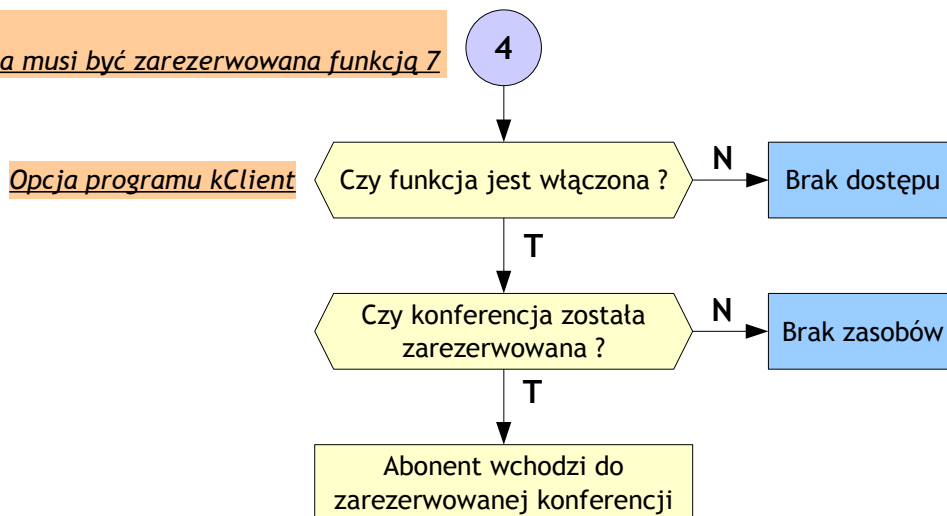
a musi być zarezerwowana funkcją 7

4

Opcja programu kClient

Czy funkcja jest włączona ?

N

Brak dostępu

T

Czy konferencja została zarezerwowana ?

N

Brak zasobów

T

Abonent wchodzi do zarezerwowanej konferencji